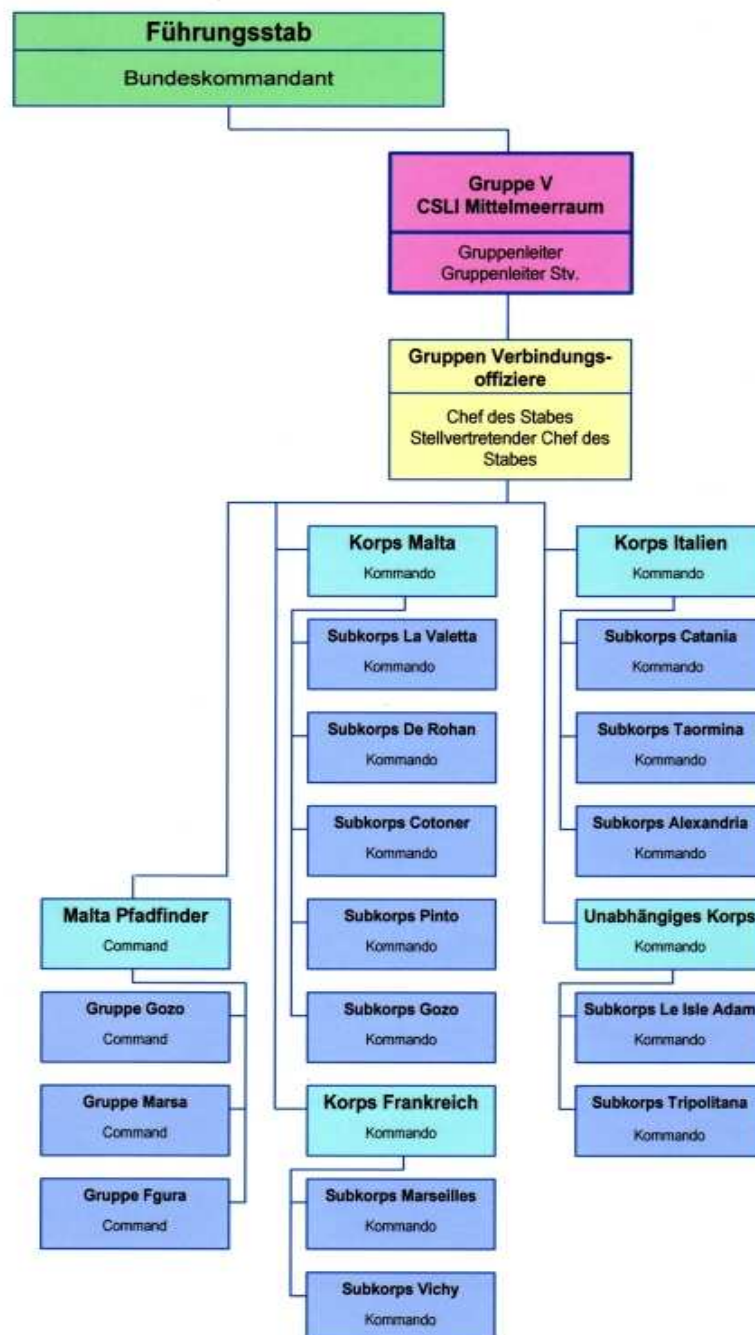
Führungsstab
Bundeskommandant

Gruppe V
CSLI Mittelmeerraum
Gruppenleiter
Gruppenleiter Stv.

Gruppen Verbindungsoffiziere
Chef des Stabes
Stellvertretender Chef des Stabes

Malta Pfadfinder
Command

Gruppe Gozo
Command

Gruppe Marsa
Command

Gruppe Fgura
Command

Korps Malta
Kommando

Subkorps La Valetta
Kommando

Subkorps De Rohan
Kommando

Subkorps Cotoner
Kommando

Subkorps Pinto
Kommando

Subkorps Gozo
Kommando

Korps Frankreich
Kommando

Subkorps Marseilles
Kommando

Subkorps Vichy
Kommando

Korps Italien
Kommando

Subkorps Catania
Kommando

Subkorps Taormina
Kommando

Subkorps Alexandria
Kommando

Unabhängiges Korps
Kommando

Subkorps Le Isle Adam
Kommando

Subkorps Tripolitana
Kommando